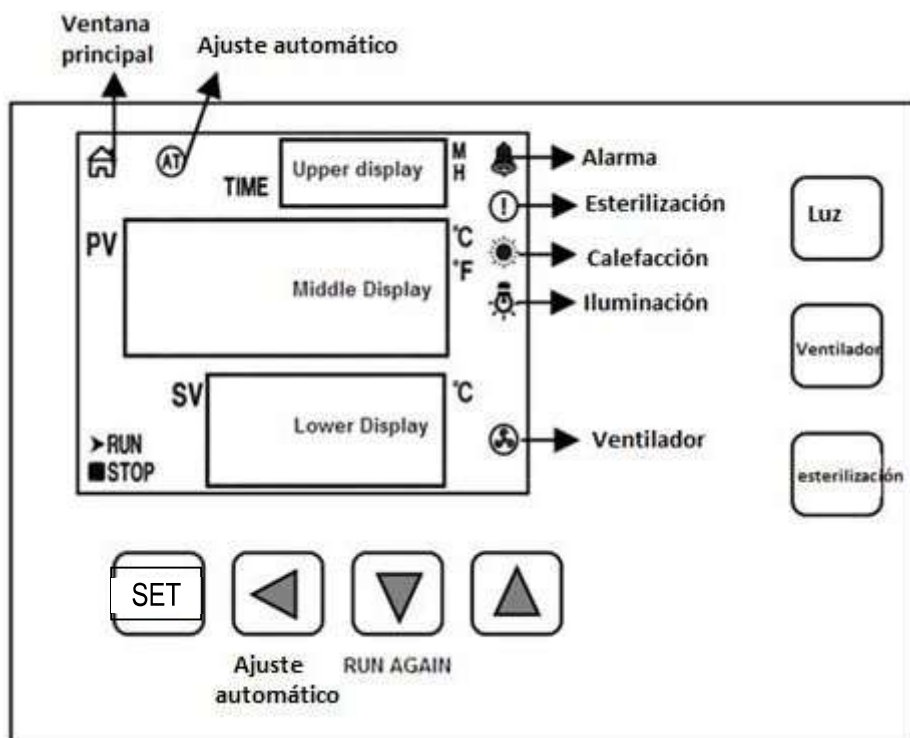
Ventana principal

Ajuste automático

AT

TIME

Upper display

M
H

Alarma

Esterilización

Luz

PV

Middle Display

°C
°F

Calefacción

Iluminación

Ventilador

SV

Lower Display

°C

Ventilador

➤RUN
■STOP

esterilización

SET

Ajuste automático

RUN AGAIN